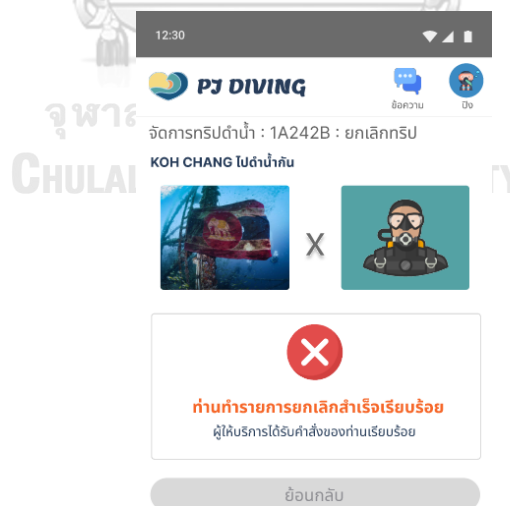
12:30

PJ DIVING

ข้อความ

ปิง

จุฬาล

CHULAL

TY

จัดการทริปดำน้ำ : 1A242B : ยกเลิกทริป

KOH CHANG ไปดำน้ำกัน

X

ท่านทำรายการยกเลิกสำเร็จเรียบร้อย

ผู้ให้บริการได้รับคำสั่งของท่านเรียบร้อย

ย้อนกลับ